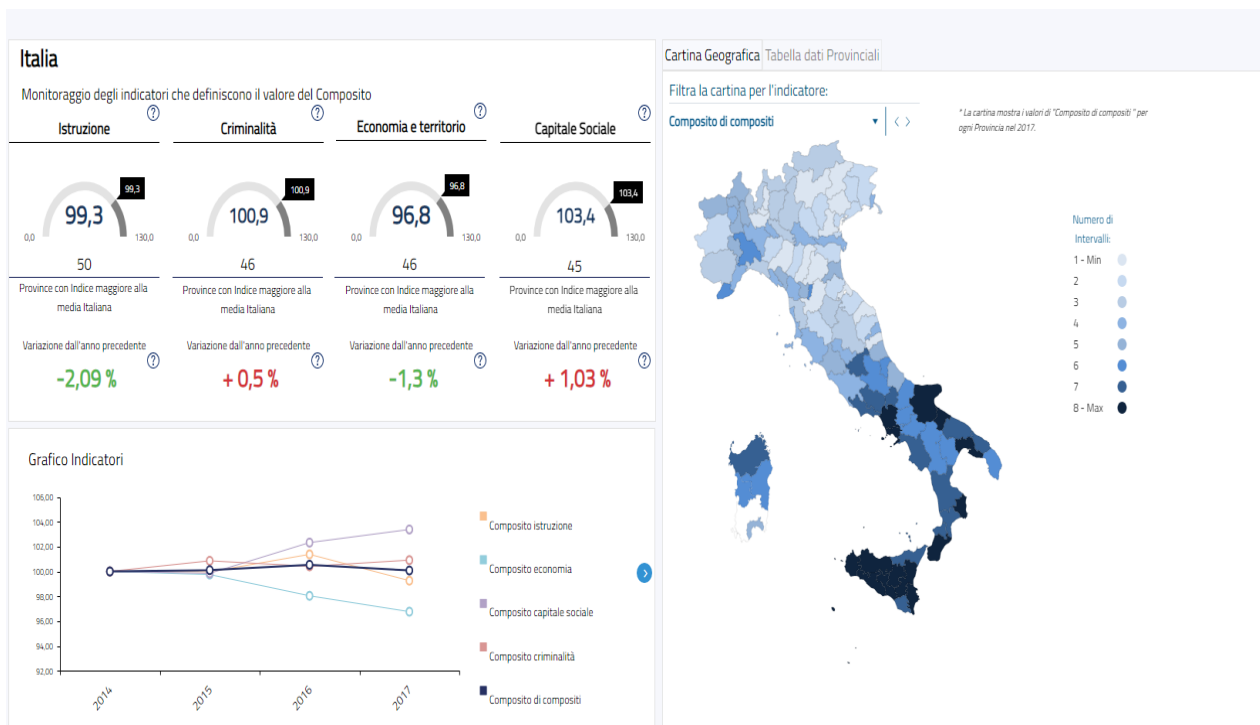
Italia

Monitoraggio degli indicatori che definiscono il valore del Composito

| Istruzione | Criminalità | Economia e territorio | Capitale Sociale |
|---|---|---|---|
| 99,3 | 100,9 | 96,8 | 103,4 |
| 0,0 99,3 130,0 | 0,0 100,9 130,0 | 0,0 96,8 130,0 | 0,0 103,4 130,0 |
| 50 | 46 | 46 | 45 |
| Province con Indice maggiore alla media Italiana | Province con Indice maggiore alla media Italiana | Province con Indice maggiore alla media Italiana | Province con Indice maggiore alla media Italiana |
| Variazione dall'anno precedente | Variazione dall'anno precedente | Variazione dall'anno precedente | Variazione dall'anno precedente |
| -2,09 % | + 0,5 % | -1,3 % | + 1,03 % |

Grafico Indicatori

106,00
104,00
102,00
100,00
98,00
96,00
94,00
92,00

2014 2015 2016 2017

Composito istruzione
Composito economia
Composito capitale sociale
Composito criminalità
Composito di compositi

Cartina Geografica Tabella dati Provinciali

Filtra la cartina per l'indicatore:

Composito di compositi

* La cartina mostra i valori di "Composito di compositi " per ogni Provincia nel 2017.

Numero di Intervalli:
1 - Min
2
3
4
5
6
7
8 - Max